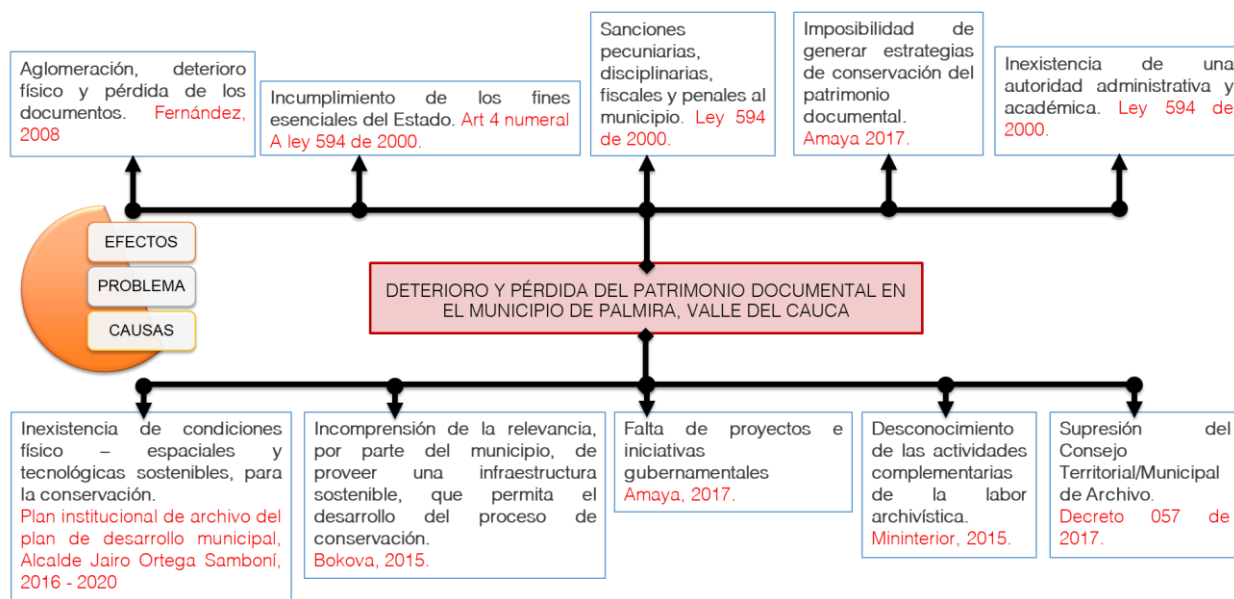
Aglomeración, deterioro físico y pérdida de los documentos. Fernández, 2008

Incumplimiento de los fines esenciales del Estado. Art 4 numeral A ley 594 de 2000.

Sanciones pecuniarias, disciplinarias, fiscales y penales al municipio. Ley 594 de 2000.

Imposibilidad de generar estrategias de conservación del patrimonio documental. Amaya 2017.

Inexistencia de una autoridad administrativa y académica. Ley 594 de 2000.

EFECTOS

PROBLEMA

CAUSAS

DETERIORO Y PÉRDIDA DEL PATRIMONIO DOCUMENTAL EN EL MUNICIPIO DE PALMIRA, VALLE DEL CAUCA

Inexistencia de condiciones físico – espaciales y tecnológicas sostenibles, para la conservación. Plan institucional de archivo del plan de desarrollo municipal, Alcalde Jairo Ortega Samboní, 2016 - 2020

Incomprensión de la relevancia, por parte del municipio, de proveer una infraestructura sostenible, que permita el desarrollo del proceso de conservación. Bokova, 2015.

Falta de proyectos e iniciativas gubernamentales Amaya, 2017.

Desconocimiento de las actividades complementarias de la labor archivística. Mininterior, 2015.

Supresión del Consejo Territorial/Municipal de Archivo. Decreto 057 de 2017.